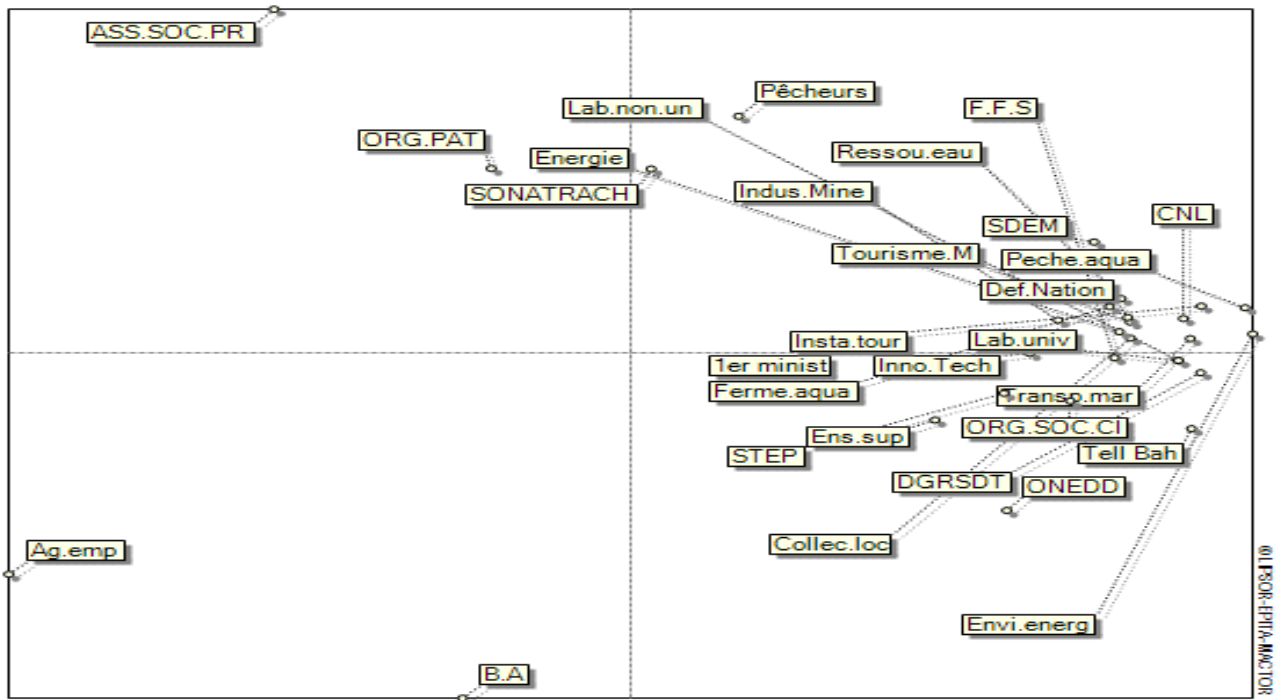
ASS.SOC.PR

Pêcheurs

Lab.non.un

F.F.S

ORG.PAT

Energie

Ressou.eau

SONATRACH

Indus.Mine

CNL

SDEM

Tourisme.M

Peche.aqua

Def.Nation

Insta.tour

Lab.univ

1er minist

Inno.Tech

Ferme.aqua

Transp.mar

Ens.sup

ORG.SOC.CI

STEP

Tell Bah

DGRSDT

ONEDD

Collec.loc

Ag.emp

Envi.energ

B.A

©LIPSOR-EPITA-MACTOR